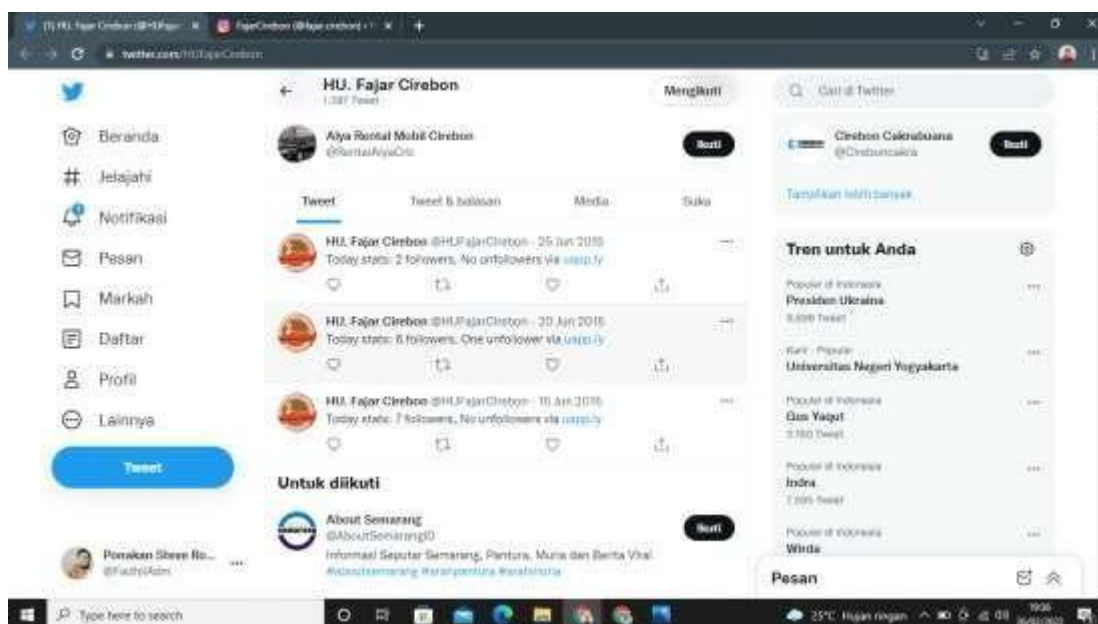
(1) HU. Fajar Cirebon (@HUFajar... | FajarCirebon (@fajarcirebon) • ... | +

twitter.com/HUFajarCirebon

Beranda
Jelajahi
Notifikasi
Pesan
Markah
Daftar
Profil
Lainnya
Tweet

Ponakan Shree Ro...
@FadhilAdm

HU. Fajar Cirebon
1.387 Tweet

Mengikuti

Alya Rental Mobil Cirebon
@RentalAlyaCrb
Ikuti

Tweet | Tweet & balasan | Media | Suka

HU. Fajar Cirebon @HUFajarCirebon · 25 Jun 2015
Today stats: 2 followers, No unfollowers via unfollowspy

HU. Fajar Cirebon @HUFajarCirebon · 20 Jun 2015
Today stats: 6 followers, One unfollower via unfollowspy

HU. Fajar Cirebon @HUFajarCirebon · 15 Jun 2015
Today stats: 7 followers, No unfollowers via unfollowspy

Untuk diikuti

About Semarang
@AboutSemarangID
Informasi Seputar Semarang, Pantura, Muria dan Berita Viral
#aboutsemarang #arahpantura #arahmuria
Ikuti

Cari di Twitter

Cirebon Cakrabuana
@Cirebuncakra
Ikuti

Tampilkan lebih banyak

Tren untuk Anda

Populer di Indonesia
Presiden Ukraina
8.698 Tweet

Kart · Populer
Universitas Negeri Yogyakarta

Populer di Indonesia
Gus Yaqut
3.760 Tweet

Populer di Indonesia
Indra
7.085 Tweet

Populer di Indonesia
Wirda

Pesan

Type here to search

25°C Hujan ringan